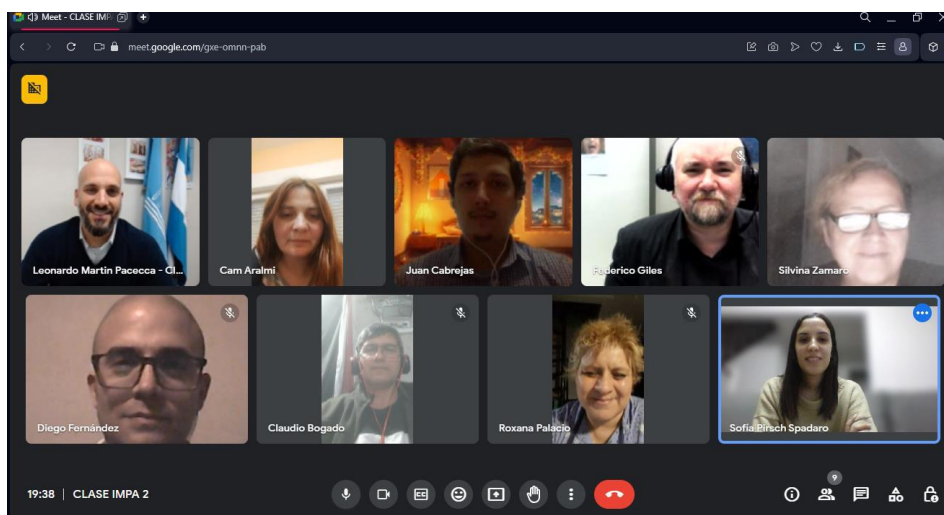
Meet - CLASE IMP

meet.google.com/gxe-omnn-pab

Leonardo Martin Pacecca - Cl...

Cam Aralmi

Juan Cabrejas

Federico Giles

Silvina Zamaro

Diego Fernández

Claudio Bogado

Roxana Palacio

Sofia Pirsch Spadaro

19:38 | CLASE IMPA 2

9